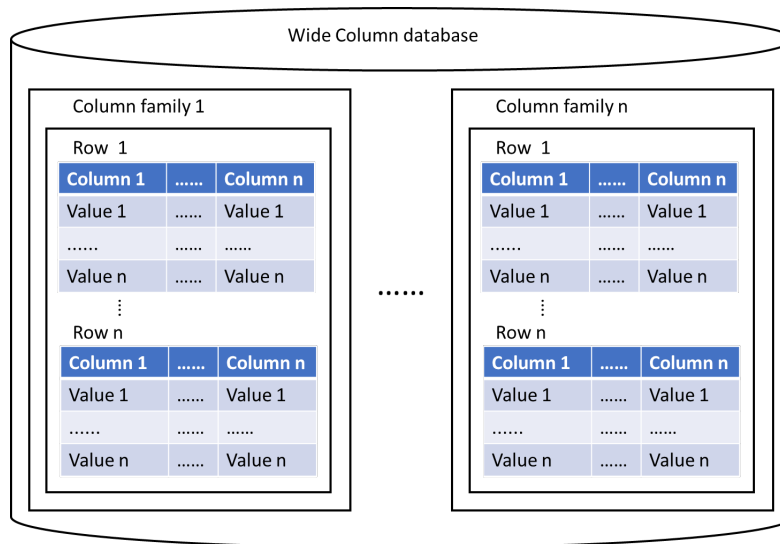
Wide Column database

Column family 1

Row 1

| Column 1 | ...... | Column n |
|---|---|---|
| Value 1 | ...... | Value 1 |
| ...... | ...... | ...... |
| Value n | ...... | Value n |

⋮

Row n

| Column 1 | ...... | Column n |
|---|---|---|
| Value 1 | ...... | Value 1 |
| ...... | ...... | ...... |
| Value n | ...... | Value n |

......

Column family n

Row 1

| Column 1 | ...... | Column n |
|---|---|---|
| Value 1 | ...... | Value 1 |
| ...... | ...... | ...... |
| Value n | ...... | Value n |

⋮

Row n

| Column 1 | ...... | Column n |
|---|---|---|
| Value 1 | ...... | Value 1 |
| ...... | ...... | ...... |
| Value n | ...... | Value n |